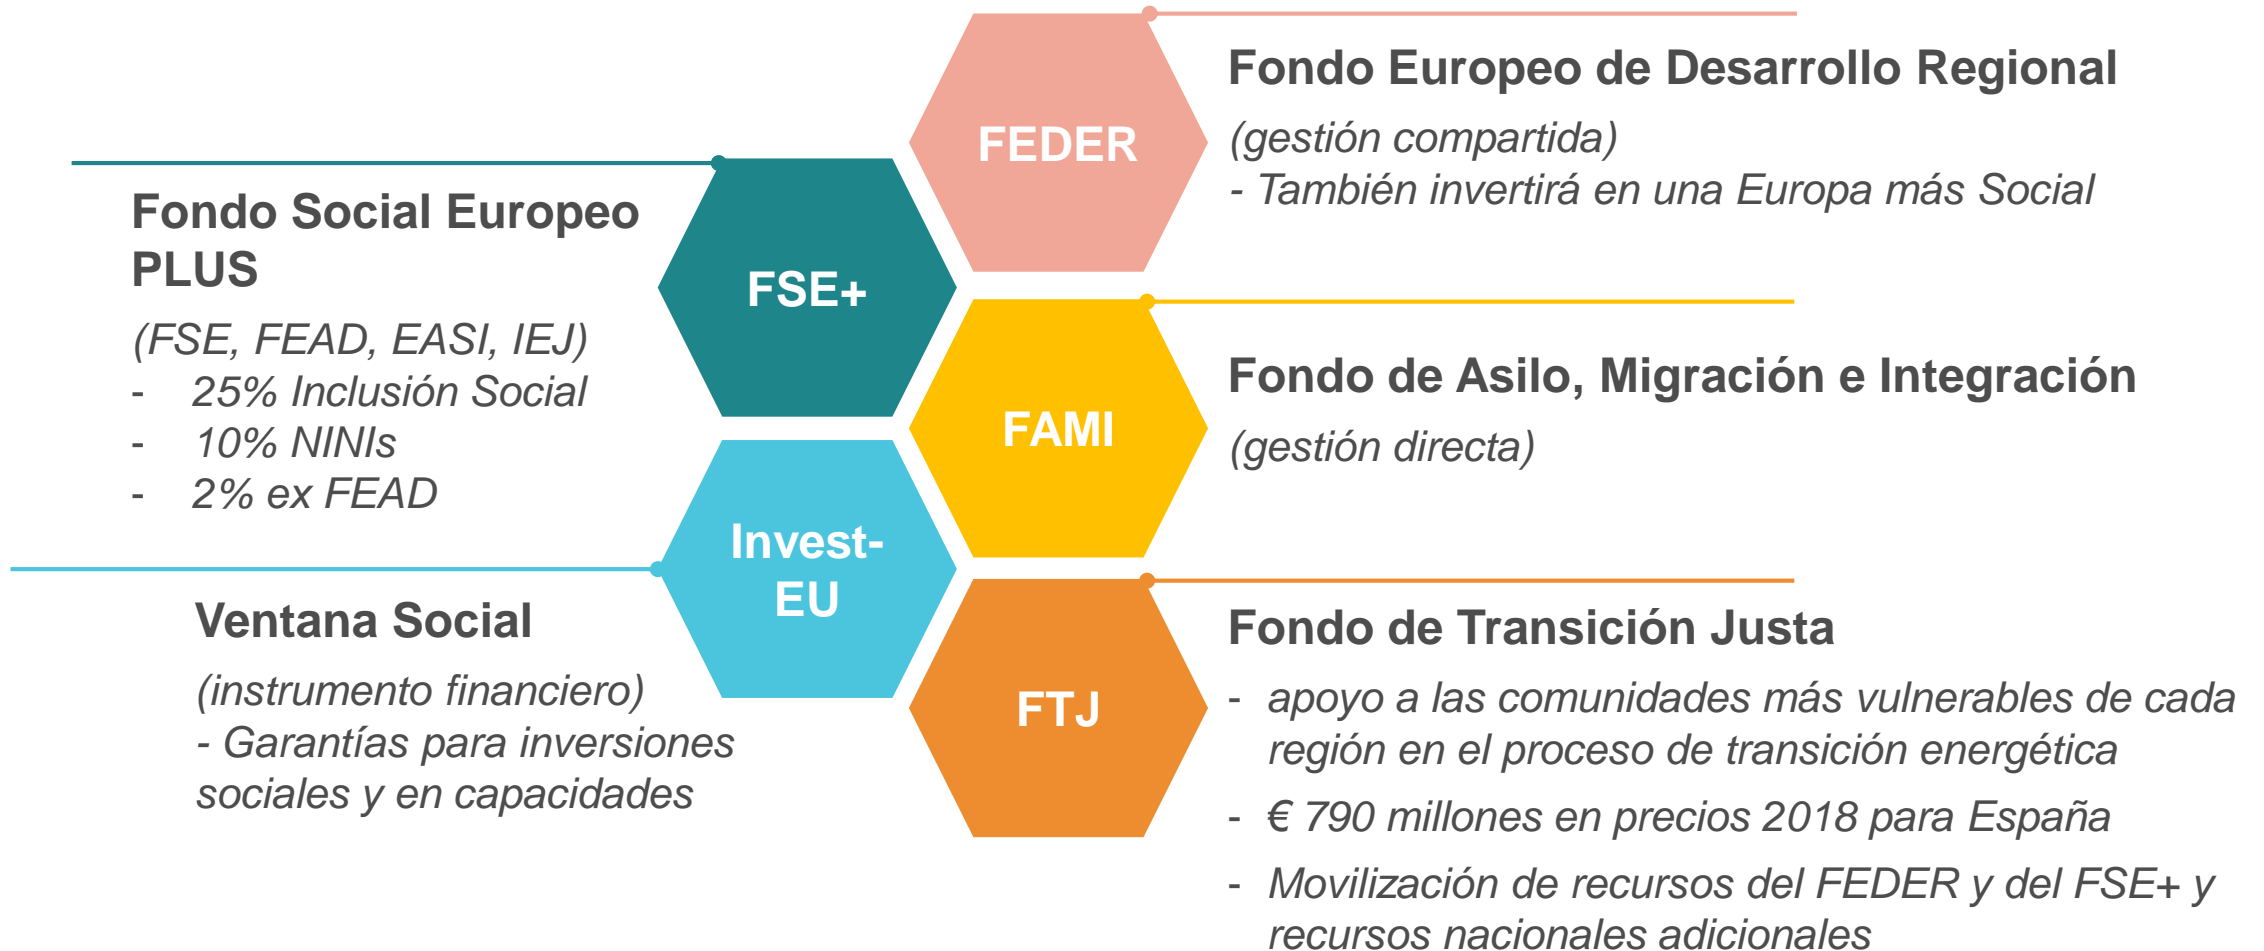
FEDER

Fondo Europeo de Desarrollo Regional

(gestión compartida)
- También invertirá en una Europa más Social

FSE+

Fondo Social Europeo PLUS

(FSE, FEAD, EASI, IEJ)
- 25% Inclusión Social
- 10% NINIs
- 2% ex FEAD

FAMI

Fondo de Asilo, Migración e Integración

(gestión directa)

Invest-EU

Ventana Social

(instrumento financiero)
- Garantías para inversiones sociales y en capacidades

FTJ

Fondo de Transición Justa

- apoyo a las comunidades más vulnerables de cada región en el proceso de transición energética
- € 790 millones en precios 2018 para España
- Movilización de recursos del FEDER y del FSE+ y recursos nacionales adicionales